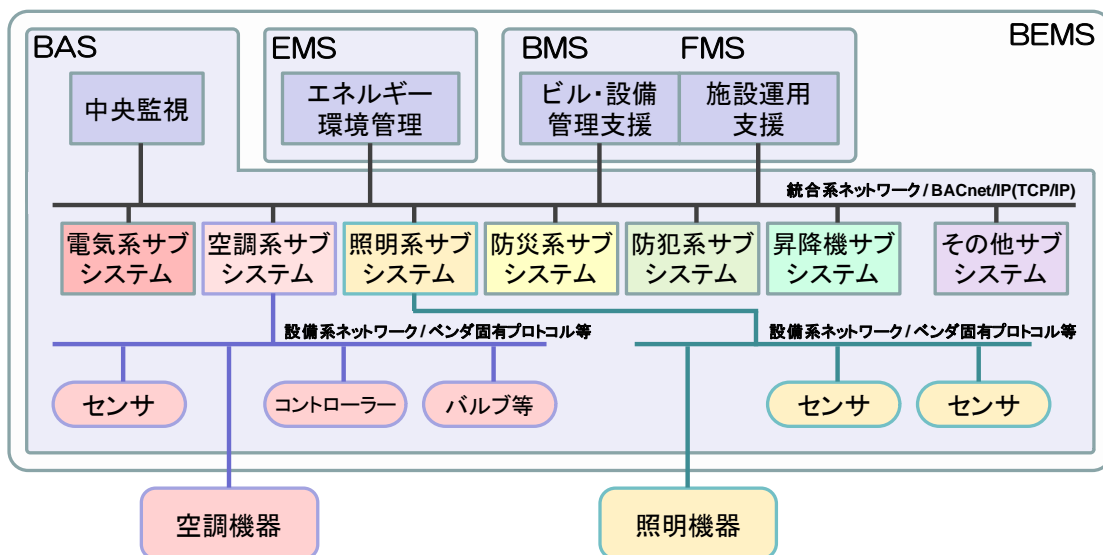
BEMS

BAS

中央監視

EMS

エネルギー環境管理

BMS

ビル・設備管理支援

FMS

施設運用支援

統合系ネットワーク / BACnet/IP(TCP/IP)

電気系サブシステム

空調系サブシステム

照明系サブシステム

防災系サブシステム

防犯系サブシステム

昇降機サブシステム

その他サブシステム

設備系ネットワーク / ベンダ固有プロトコル等

設備系ネットワーク / ベンダ固有プロトコル等

センサ

コントローラー

バルブ等

センサ

センサ

空調機器

照明機器